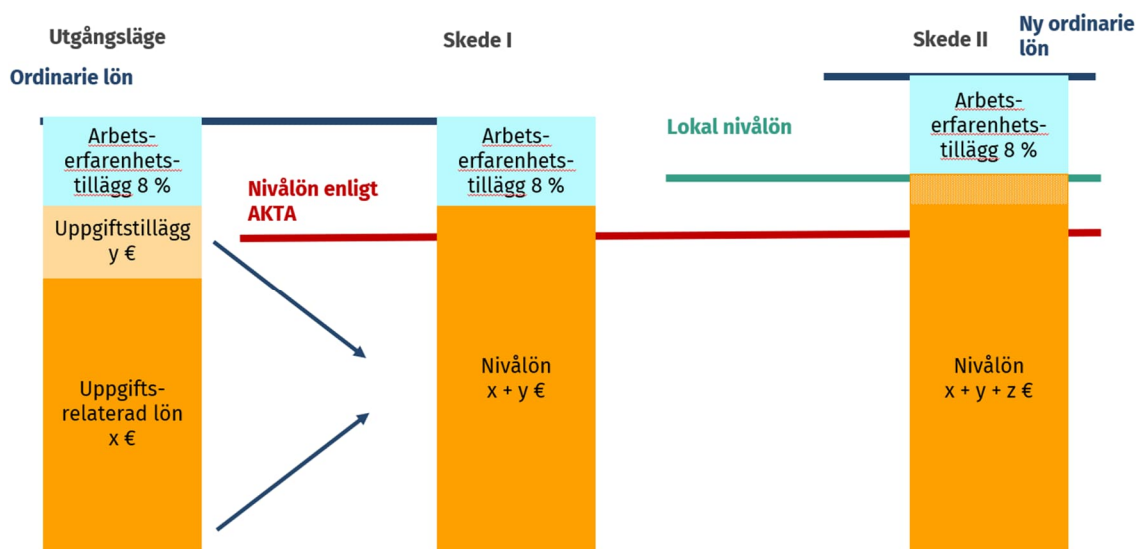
Utgångsläge

Skede I

Skede II

Ny ordinarie lön

Ordinarie lön

Arbetserfarenhetstillägg 8 %

Uppgiftstillägg y €

Uppgiftsrelaterad lön x €

Nivålön enligt AKTA

Arbetserfarenhetstillägg 8 %

Nivålön x + y €

Lokal nivålön

Arbetserfarenhetstillägg 8 %

Nivålön x + y + z €